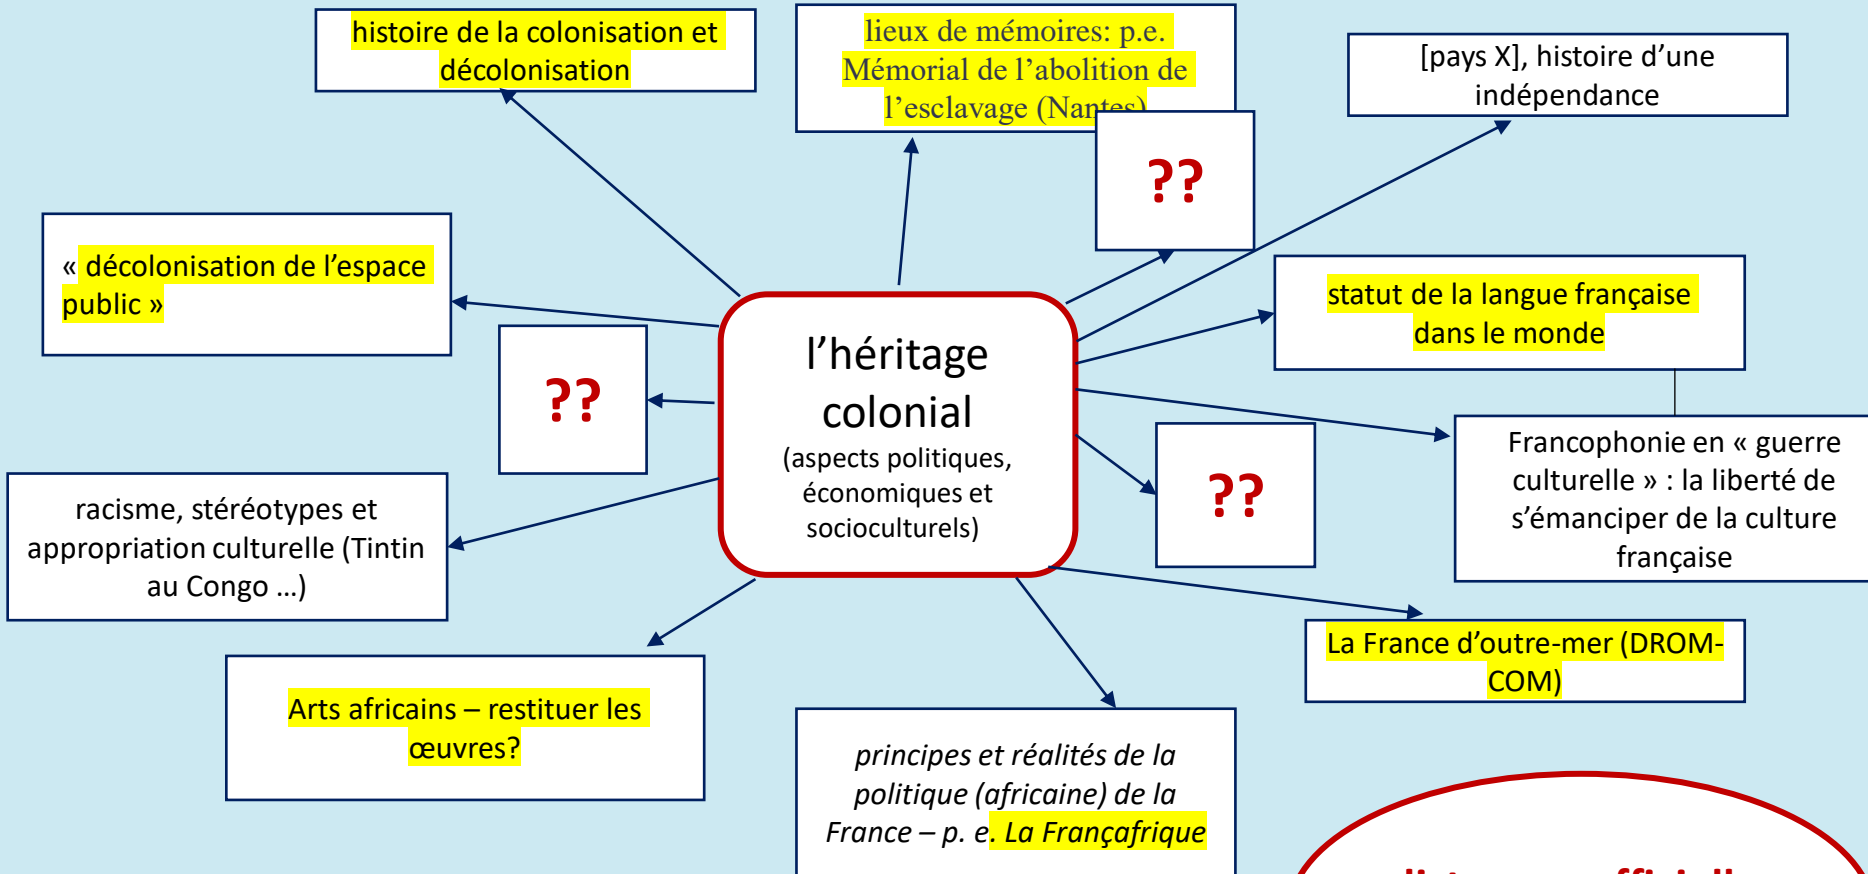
l'héritage colonial
(aspects politiques, économiques et socioculturels)

histoire de la colonisation et décolonisation

lieux de mémoires: p.e. Mémorial de l'abolition de l'esclavage (Nantes)

??

[pays X], histoire d'une indépendance

« décolonisation de l'espace public »

??

statut de la langue française dans le monde

Francophonie en « guerre culturelle » : la liberté de s'émanciper de la culture française

??

racisme, stéréotypes et appropriation culturelle (Tintin au Congo …)

La France d'outre-mer (DROM-COM)

Arts africains – restituer les œuvres?

principes et réalités de la politique (africaine) de la France – p. e. La Françafrique

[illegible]